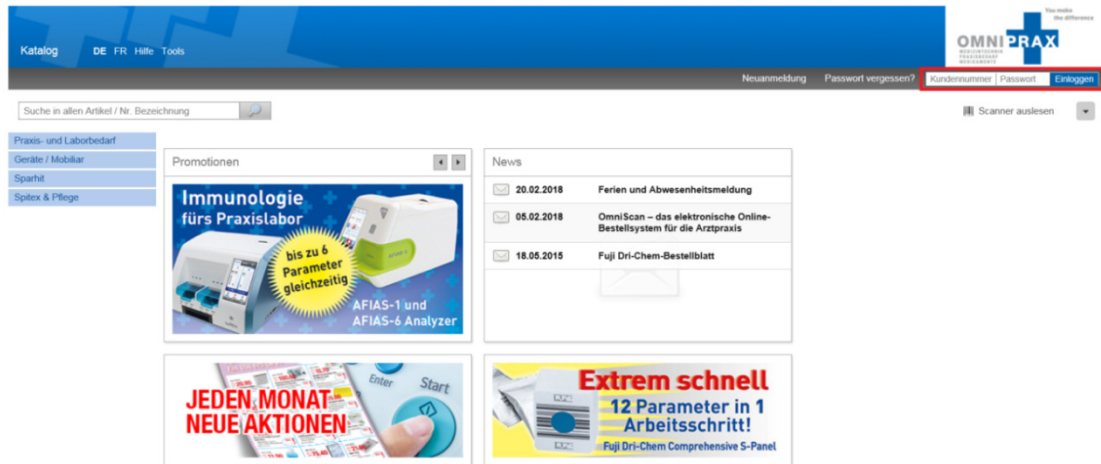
Katalog DE FR Hilfe Tools

OMNI PRAX
You make the difference

Neuanmeldung Passwort vergessen? Kundennummer Passwort Einloggen

Suche in allen Artikel / Nr. Bezeichnung

Scanner auslesen

Praxis- und Laborbedarf
Geräte / Mobiliar
Sparhit
Spitex & Pflege

Promotionen

Immunologie fürs Praxislabor

bis zu 6 Parameter gleichzeitig

AFIAS-1 und AFIAS-6 Analyzer

News

20.02.2018 Ferien und Abwesenheitsmeldung

05.02.2018 OmniScan – das elektronische Online-Bestellsystem für die Arztpraxis

18.05.2015 Fuji Dri-Chem-Bestellblatt

JEDEN MONAT NEUE AKTIONEN

Enter Start

Extrem schnell
12 Parameter in 1 Arbeitsschritt!
Fuji Dri-Chem Comprehensive S-Panel